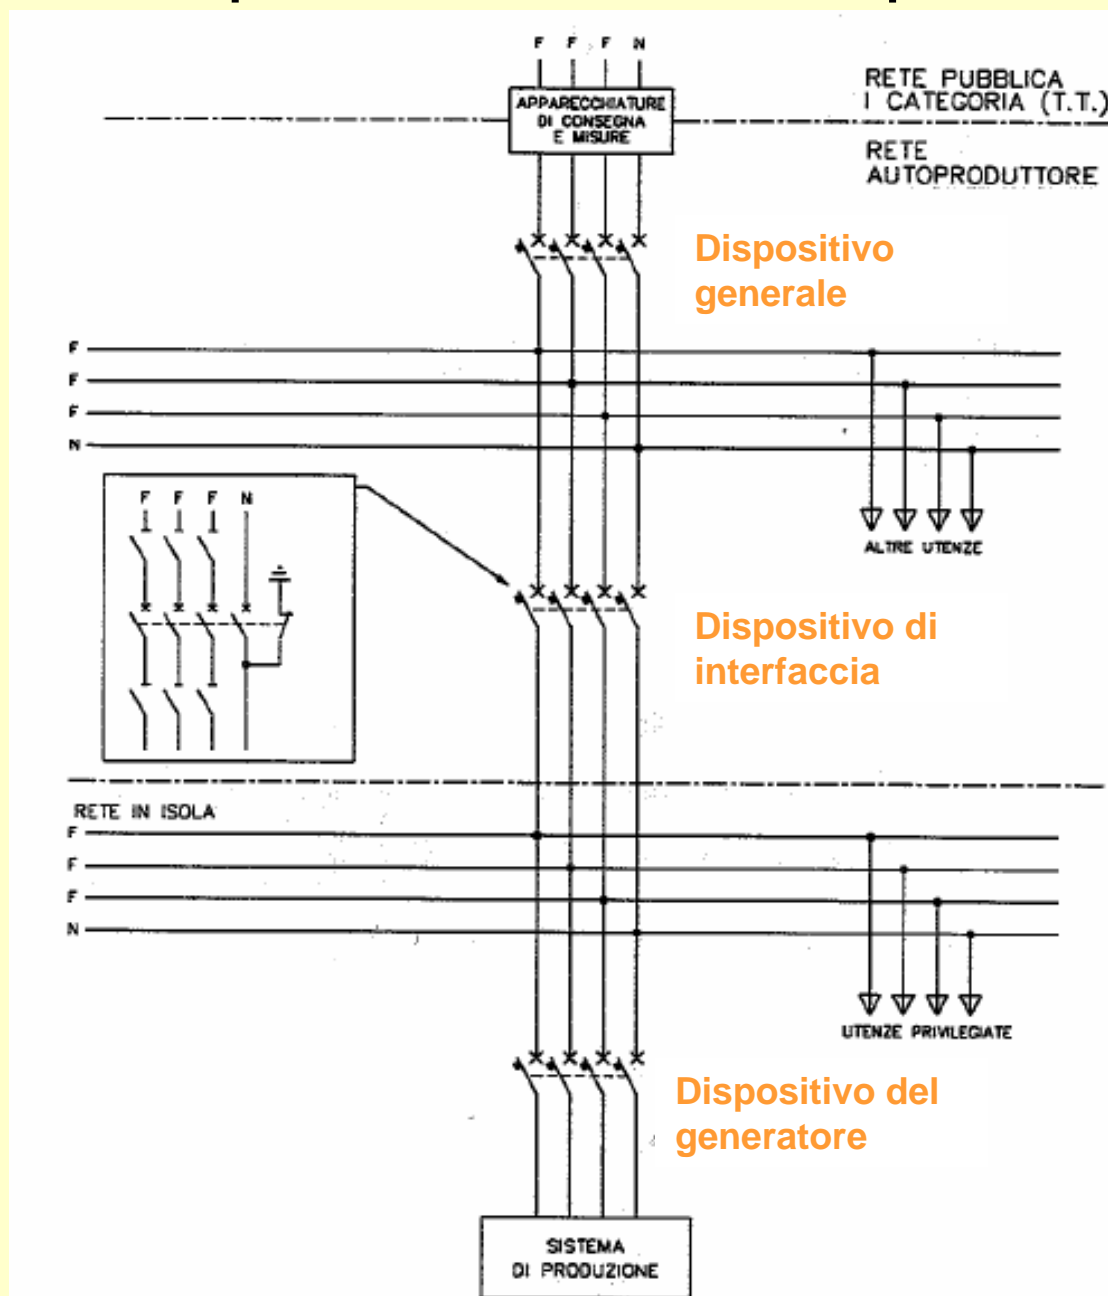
F F F N

APPARECCHIATURE DI CONSEGNA E MISURE

RETE PUBBLICA I CATEGORIA (T.T.)

RETE AUTOPRODUTTORE

Dispositivo generale

F
F
F
N

ALTRE UTENZE

F F F N

Dispositivo di interfaccia

RETE IN ISOLA
F
F
F
N

UTENZE PRIVILEGIATE

Dispositivo del generatore

SISTEMA DI PRODUZIONE